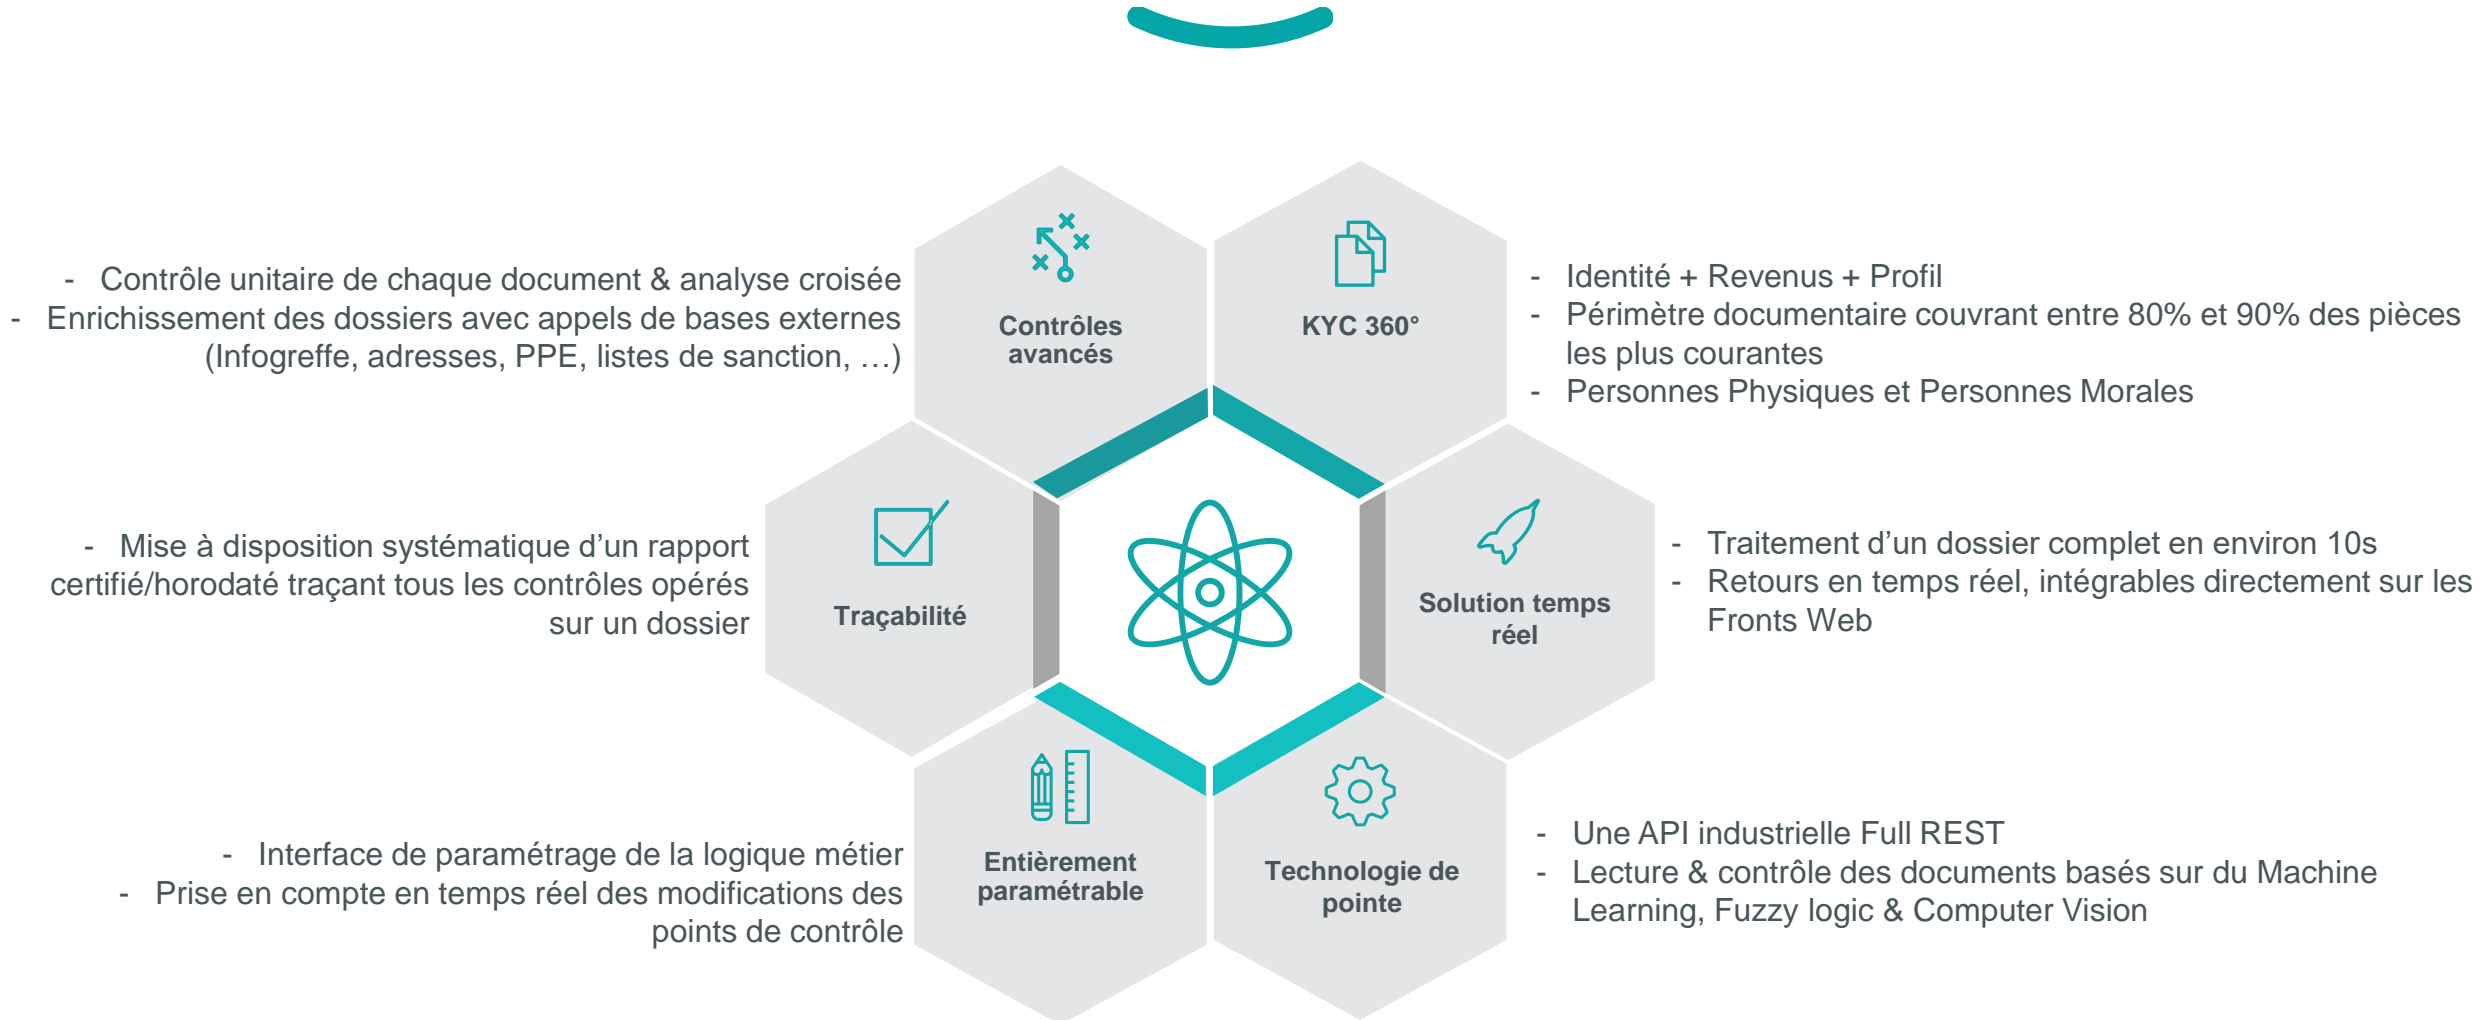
- Contrôle unitaire de chaque document & analyse croisée
- Enrichissement des dossiers avec appels de bases externes (Infogreffe, adresses, PPE, listes de sanction, …)

Contrôles avancés

KYC 360°

- Identité + Revenus + Profil
- Périmètre documentaire couvrant entre 80% et 90% des pièces les plus courantes
- Personnes Physiques et Personnes Morales

- Mise à disposition systématique d’un rapport certifié/horodaté traçant tous les contrôles opérés sur un dossier

Traçabilité

Solution temps réel

- Traitement d’un dossier complet en environ 10s
- Retours en temps réel, intégrables directement sur les Fronts Web

- Interface de paramétrage de la logique métier
- Prise en compte en temps réel des modifications des points de contrôle

Entièrement paramétrable

Technologie de pointe

- Une API industrielle Full REST
- Lecture & contrôle des documents basés sur du Machine Learning, Fuzzy logic & Computer Vision